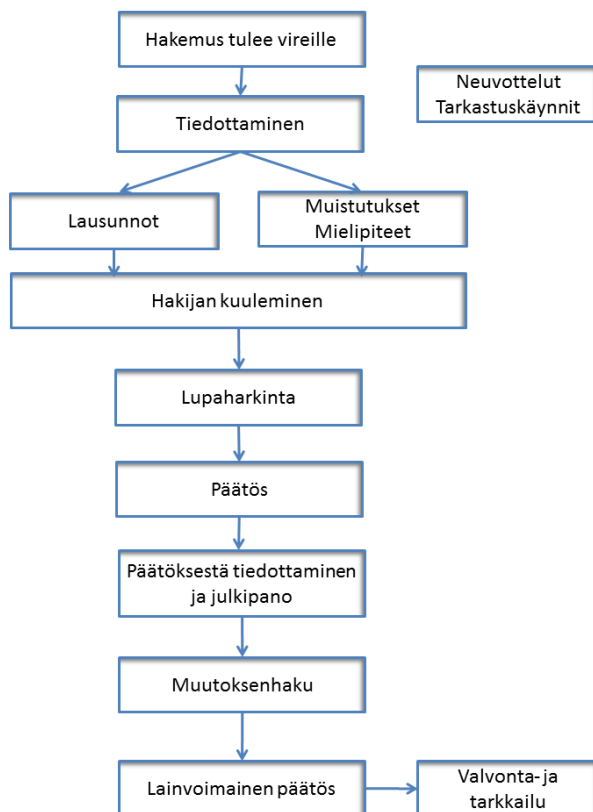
Hakemus tulee vireille

Neuvottelut
Tarkastuskäynnit

Tiedottaminen

Lausunnot

Muistutukset
Mielipiteet

Hakijan kuuleminen

Lupaharkinta

Päätös

Päätöksestä tiedottaminen ja julkipano

Muutoksenhaku

Lainvoimainen päätös

Valvonta- ja tarkkailu